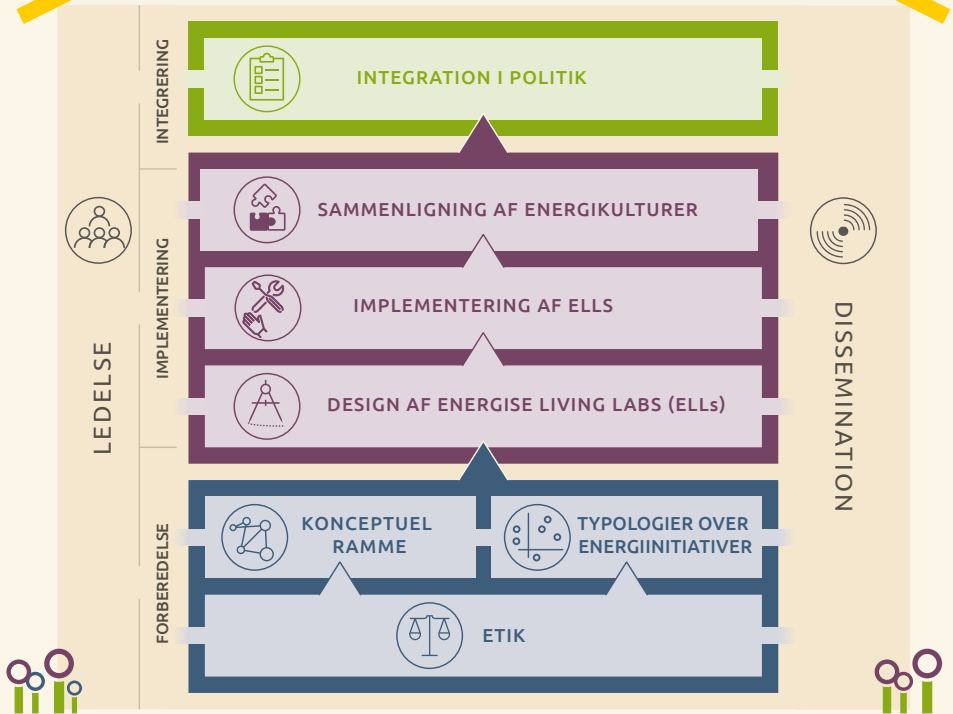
INTEGRERING

INTEGRATION I POLITIK

IMPLEMENTERING

SAMMENLIGNING AF ENERGIKULTURER

IMPLEMENTERING AF ELLS

DESIGN AF ENERGISE LIVING LABS (ELLs)

LEDELSE

DISSEMINATION

FORBEREDELSE

KONCEPTUEL RAMME

TYPOLOGIER OVER ENERGIINITIATIVER

ETIK